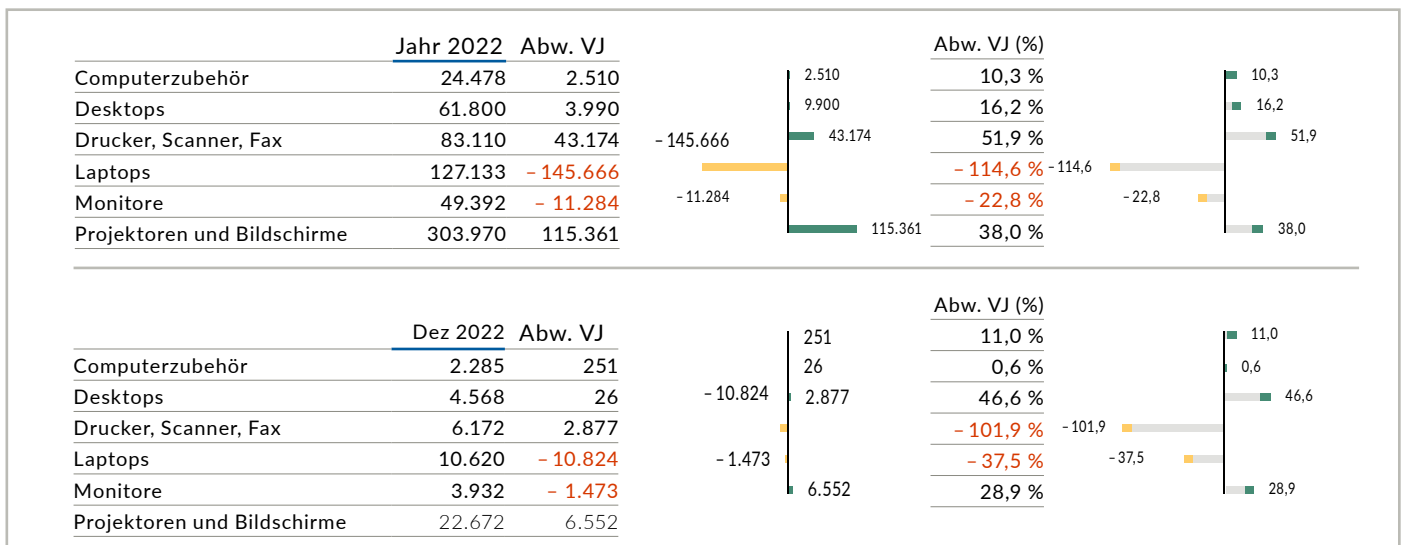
| | Jahr 2022 | Abw. VJ |
|---|---|---|
| Computerzubehör | 24.478 | 2.510 |
| Desktops | 61.800 | 3.990 |
| Drucker, Scanner, Fax | 83.110 | 43.174 |
| Laptops | 127.133 | – 145.666 |
| Monitore | 49.392 | – 11.284 |
| Projektoren und Bildschirme | 303.970 | 115.361 |

2.510
9.900
– 145.666
43.174
– 11.284
115.361

| Abw. VJ (%) |
|---|
| 10,3 % |
| 16,2 % |
| 51,9 % |
| – 114,6 % |
| – 22,8 % |
| 38,0 % |

10,3
16,2
51,9
– 114,6
– 22,8
38,0

| | Dez 2022 | Abw. VJ |
|---|---|---|
| Computerzubehör | 2.285 | 251 |
| Desktops | 4.568 | 26 |
| Drucker, Scanner, Fax | 6.172 | 2.877 |
| Laptops | 10.620 | – 10.824 |
| Monitore | 3.932 | – 1.473 |
| Projektoren und Bildschirme | 22.672 | 6.552 |

251
26
– 10.824
2.877
– 1.473
6.552

| Abw. VJ (%) |
|---|
| 11,0 % |
| 0,6 % |
| 46,6 % |
| – 101,9 % |
| – 37,5 % |
| 28,9 % |

11,0
0,6
46,6
– 101,9
– 37,5
28,9